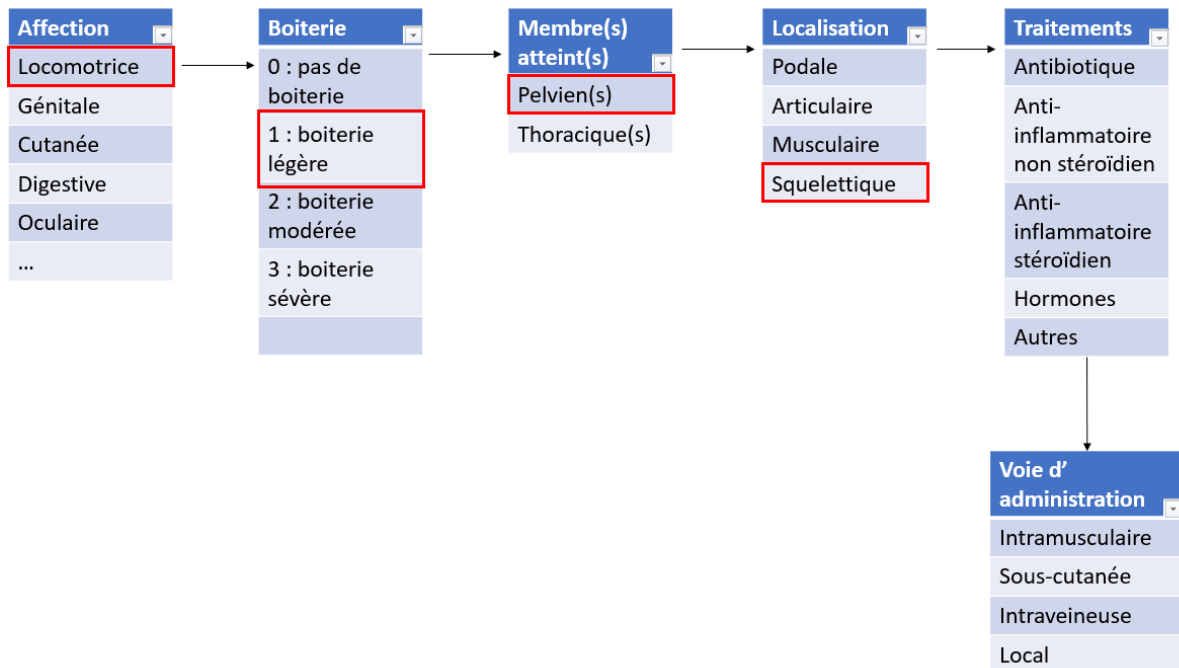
| Affection |
|---|
| Locomotrice |
| Génitale |
| Cutanée |
| Digestive |
| Oculaire |
| … |

| Boiterie |
|---|
| 0 : pas de boiterie |
| 1 : boiterie légère |
| 2 : boiterie modérée |
| 3 : boiterie sévère |
| |

| Membre(s) atteint(s) |
|---|
| Pelvien(s) |
| Thoracique(s) |

| Localisation |
|---|
| Podale |
| Articulaire |
| Musculaire |
| Squelettique |

| Traitements |
|---|
| Antibiotique |
| Anti-inflammatoire non stéroïdien |
| Anti-inflammatoire stéroïdien |
| Hormones |
| Autres |

| Voie d' administration |
|---|
| Intramusculaire |
| Sous-cutanée |
| Intraveineuse |
| Local |